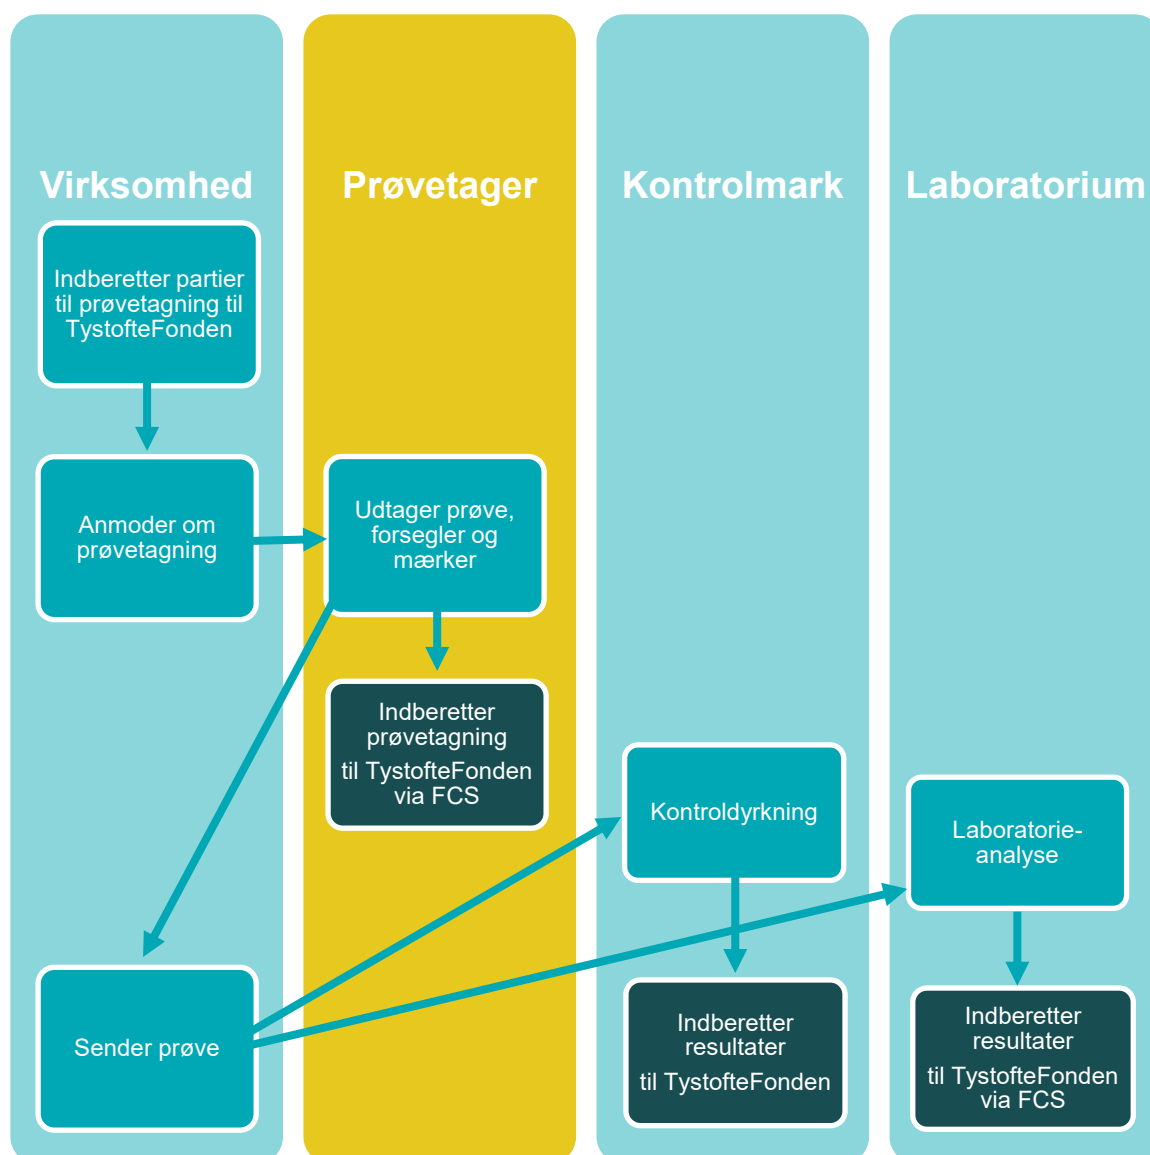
Virksomhed

Indberetter partier til prøvetagning til TystofteFonden

Anmoder om prøvetagning

Sender prøve

Prøvetager

Udtager prøve, forsegler og mærker

Indberetter prøvetagning til TystofteFonden via FCS

Kontrolmark

Kontroldyrkning

Indberetter resultater til TystofteFonden

Laboratorium

Laboratorie-analyse

Indberetter resultater til TystofteFonden via FCS